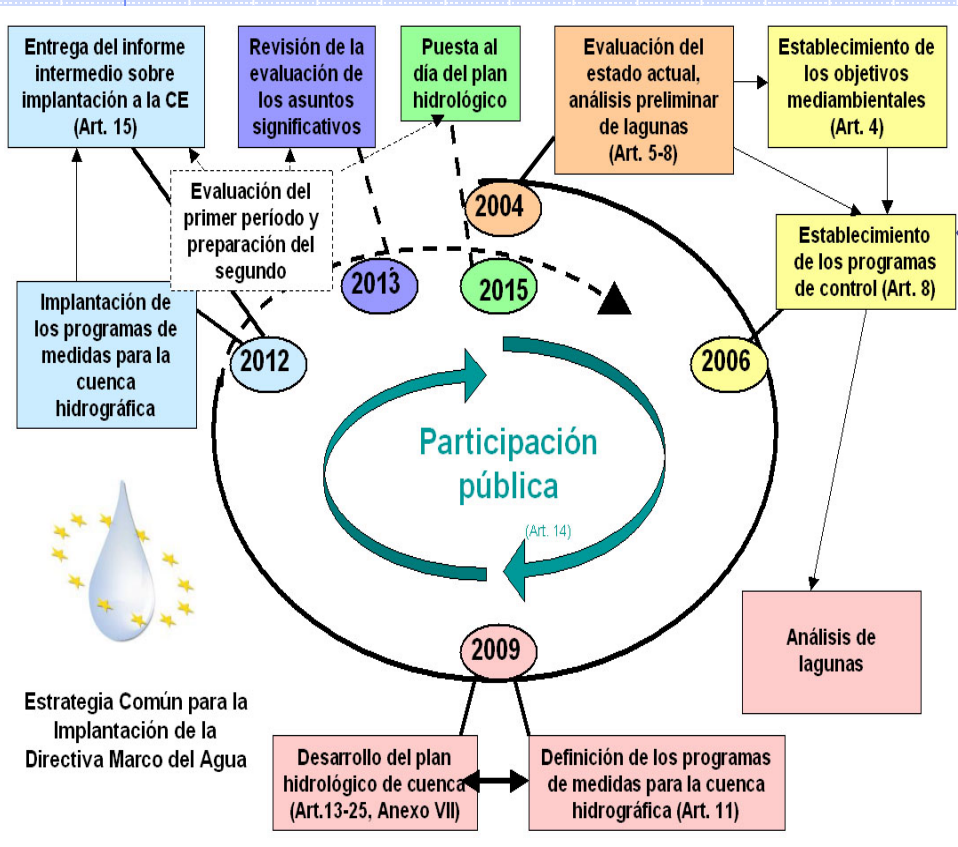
Entrega del informe intermedio sobre implantación a la CE (Art. 15)

Revisión de la evaluación de los asuntos significativos

Puesta al día del plan hidrológico

Evaluación del estado actual, análisis preliminar de lagunas (Art. 5-8)

Establecimiento de los objetivos mediambientales (Art. 4)

Evaluación del primer período y preparación del segundo

2004

2013

2015

Establecimiento de los programas de control (Art. 8)

Implantación de los programas de medidas para la cuenca hidrográfica

2012

2006

Participación pública

(Art. 14)

Análisis de lagunas

2009

Estrategia Común para la Implantación de la Directiva Marco del Agua

Desarrollo del plan hidrológico de cuenca (Art.13-25, Anexo VII)

Definición de los programas de medidas para la cuenca hidrográfica (Art. 11)